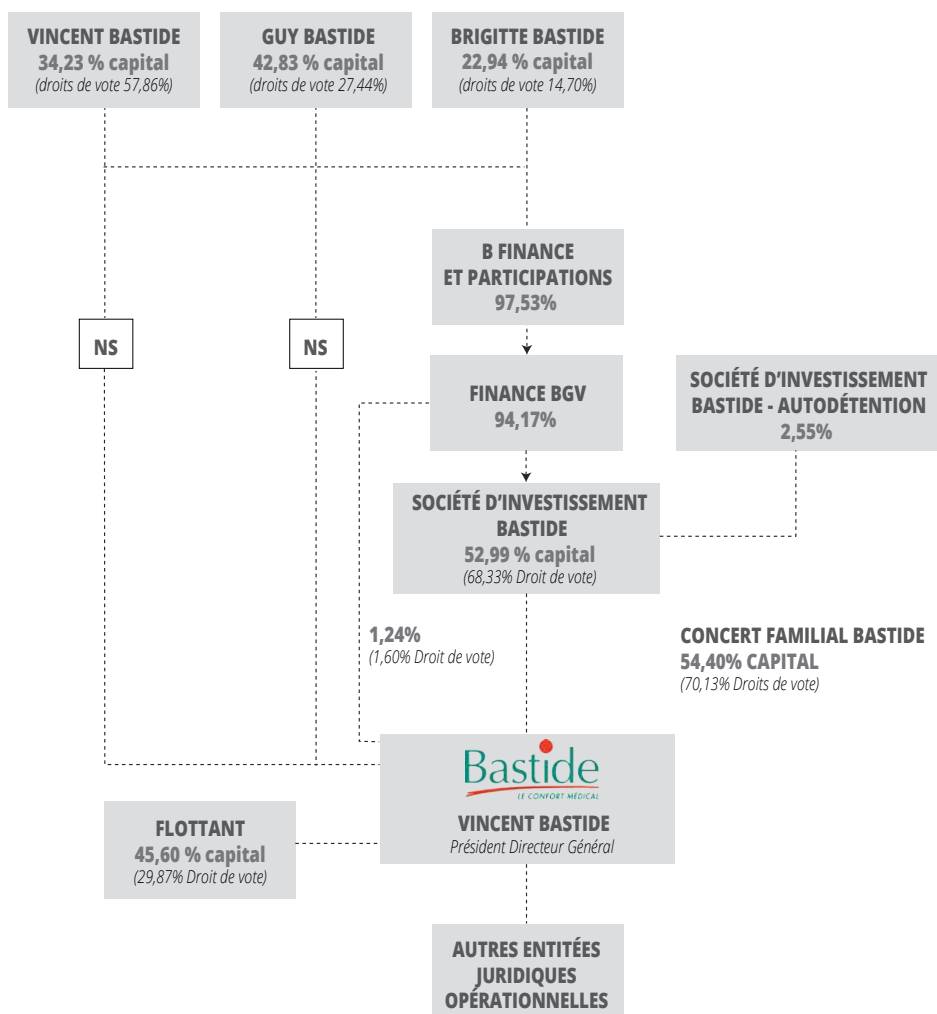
VINCENT BASTIDE
34,23 % capital
(droits de vote 57,86%)

GUY BASTIDE
42,83 % capital
(droits de vote 27,44%)

BRIGITTE BASTIDE
22,94 % capital
(droits de vote 14,70%)

B FINANCE
ET PARTICIPATIONS
97,53%

NS

NS

FINANCE BGV
94,17%

SOCIÉTÉ D'INVESTISSEMENT
BASTIDE - AUTODÉTENTION
2,55%

SOCIÉTÉ D'INVESTISSEMENT
BASTIDE
52,99 % capital
(68,33% Droit de vote)

1,24%
(1,60% Droit de vote)

CONCERT FAMILIAL BASTIDE
54,40% CAPITAL
(70,13% Droits de vote)

Bastide
LE CONFORT MÉDICAL

VINCENT BASTIDE
Président Directeur Général

FLOTTANT
45,60 % capital
(29,87% Droit de vote)

AUTRES ENTITÉES
JURIDIQUES
OPÉRATIONNELLES